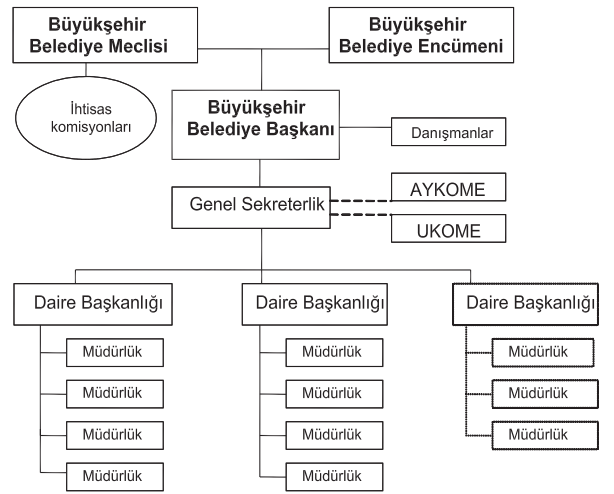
Büyükşehir Belediye Meclisi

Büyükşehir Belediye Encümeni

İhtisas komisyonları

Büyükşehir Belediye Başkanı

Danışmanlar

Genel Sekreterlik

AYKOME

UKOME

Daire Başkanlığı

Müdürlük

Müdürlük

Müdürlük

Müdürlük

Daire Başkanlığı

Müdürlük

Müdürlük

Müdürlük

Müdürlük

Daire Başkanlığı

Müdürlük

Müdürlük

Müdürlük